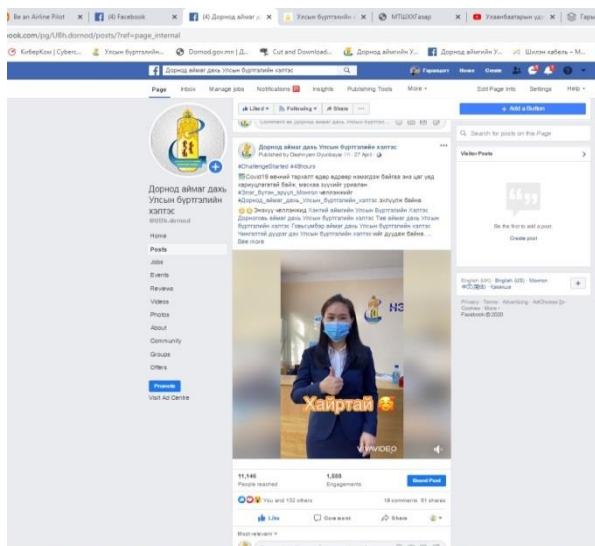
Be an Airline Pilot | (4) Facebook | (4) Дорнод аймаг д | Улсын бүртгэлийн | МТШХХГазар | Ухаанбаатарын уд | Гары

ook.com/pg/UBh.dornod/posts/?ref=page_internal

КиберКом | Cyberc... | Улсын бүртгэлийн... | Domod.gov.mn | Д... | Cut and Download... | Дорнод аймгийн У... | Дорнод аймгийн У... | Шилэн кабель – М...

Дорнод аймаг дахь Улсын бүртгэлийн хэлтэс | Гэрэлцэт | Home | Create

Page | Inbox | Manage Jobs | Notifications | Insights | Publishing Tools | More ▾ | Edit Page Info | Settings | Help ▾

Liked ▾ | Following ▾ | Share | ...

+ Add a Button

Search for posts on this Page

Visitor Posts

Be the first to post.

Create post

Дорнод аймаг дахь Улсын бүртгэлийн хэлтэс
@UBh.dornod

Home
Posts
Jobs
Events
Reviews
Videos
Photos
About
Community
Groups
Offers

Promote
Visit Ad Centre

Дорнод аймаг дахь Улсын бүртгэлийн хэлтэс
Published by Dashnyam Oyunbayar · 27 April ·

#ChallengeStarted #48hours
Covid19 вирүсийн халдвар эдүгээ цар тахал болж байгаа энэ цаг үед зайлшгүй байх, маскаа зүүхийг уриалан
#Элэг_Бүтэн_эрүүл_Монгол челленжийг
#Дорнод_аймаг_дахь_Улсын_бүртгэлийн_хэлтэс эхлүүлж байна.
Энэхүү челленжид Хэнтий аймгийн Улсын бүртгэлийн хэлтэс Дорноговь аймаг дахь Улсын бүртгэлийн хэлтэс Тев аймаг дахь Улсын бүртгэлийн хэлтэс Говьсүмбэр аймаг дахь Улсын бүртгэлийн хэлтэс Чингэлтэй дүүрэг дах Улсын бүртгэлийн хэлтэсийг дуудаж байна...
See more

Хайртай

VIVAVIDEO

English (UK) · English (US) · Монгол · 中文(简体) · Français

Privacy · Terms · Advertising · AdChoices · Cookies · More · Facebook © 2020

11,146
People reached

1,220
Engagements

Boost Post

You and 152 others

18 comments 51 shares

Like | Comment | Share

Most relevant ▾